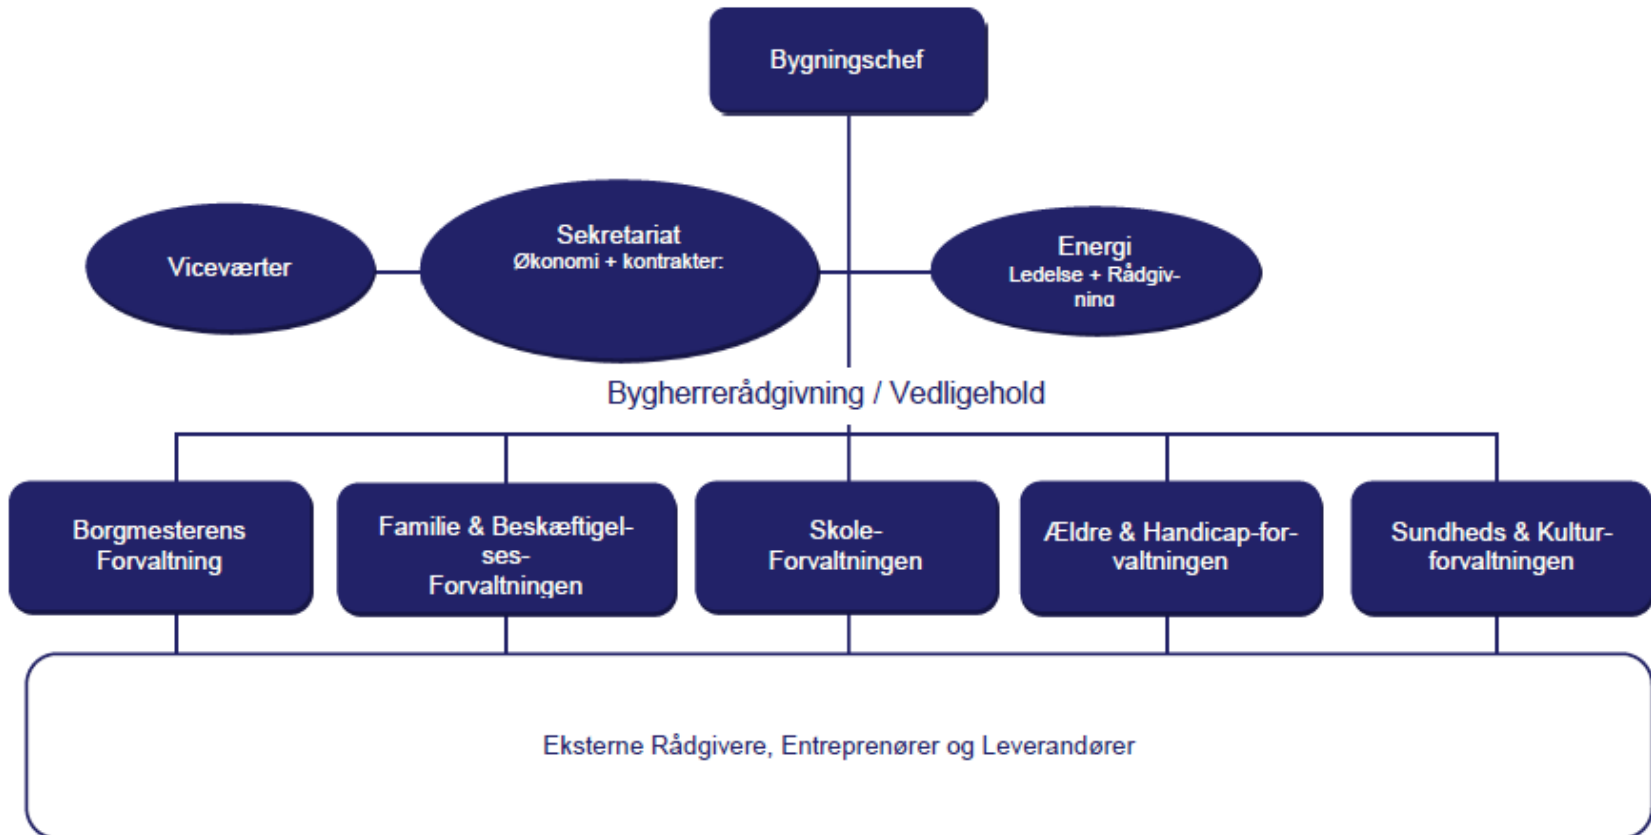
Bygningschef

Viceværter

Sekretariat
Økonomi + kontrakter:

Energi
Ledelse + Rådgivning

Bygherrerådgivning / Vedligehold

Borgmesterens Forvaltning

Familie & Beskæftigelses-Forvaltningen

Skole-Forvaltningen

Ældre & Handicap-forvaltningen

Sundheds & Kulturforvaltningen

Eksterne Rådgivere, Entreprenører og Leverandører